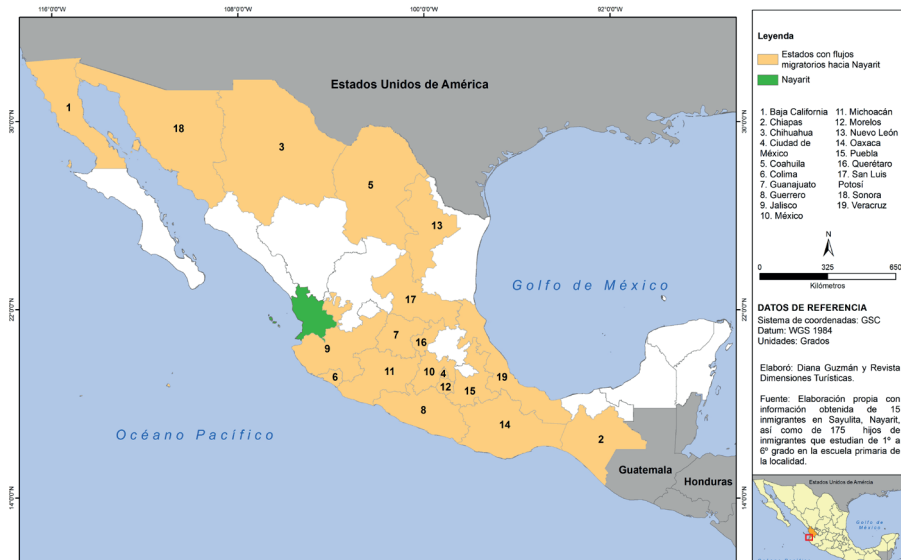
116°0'0"W
108°0'0"W
100°0'0"W
92°0'0"W

30°0'0"N
22°0'0"N
14°0'0"N

Estados Unidos de América

Golfo de México

Océano Pacífico

Guatemala
Honduras

1
18
3
5
13
17
7
16
9
6
11
10
4
12
15
19
8
14
2

Leyenda
Estados con flujos migratorios hacia Nayarit
Nayarit

1. Baja California
2. Chiapas
3. Chihuahua
4. Ciudad de México
5. Coahuila
6. Colima
7. Guanajuato
8. Guerrero
9. Jalisco
10. México
11. Michoacán
12. Morelos
13. Nuevo León
14. Oaxaca
15. Puebla
16. Querétaro
17. San Luis Potosí
18. Sonora
19. Veracruz

N
0 325 650
Kilómetros

DATOS DE REFERENCIA
Sistema de coordenadas: GSC
Datum: WGS 1984
Unidades: Grados

Elaboró: Diana Guzmán y Revista Dimensiones Turísticas.

Fuente: Elaboración propia con información obtenida de 15 inmigrantes en Sayulita, Nayarit, así como de 175 hijos de inmigrantes que estudian de 1° a 6° grado en la escuela primaria de la localidad.

Estados Unidos de América
Golfo de México